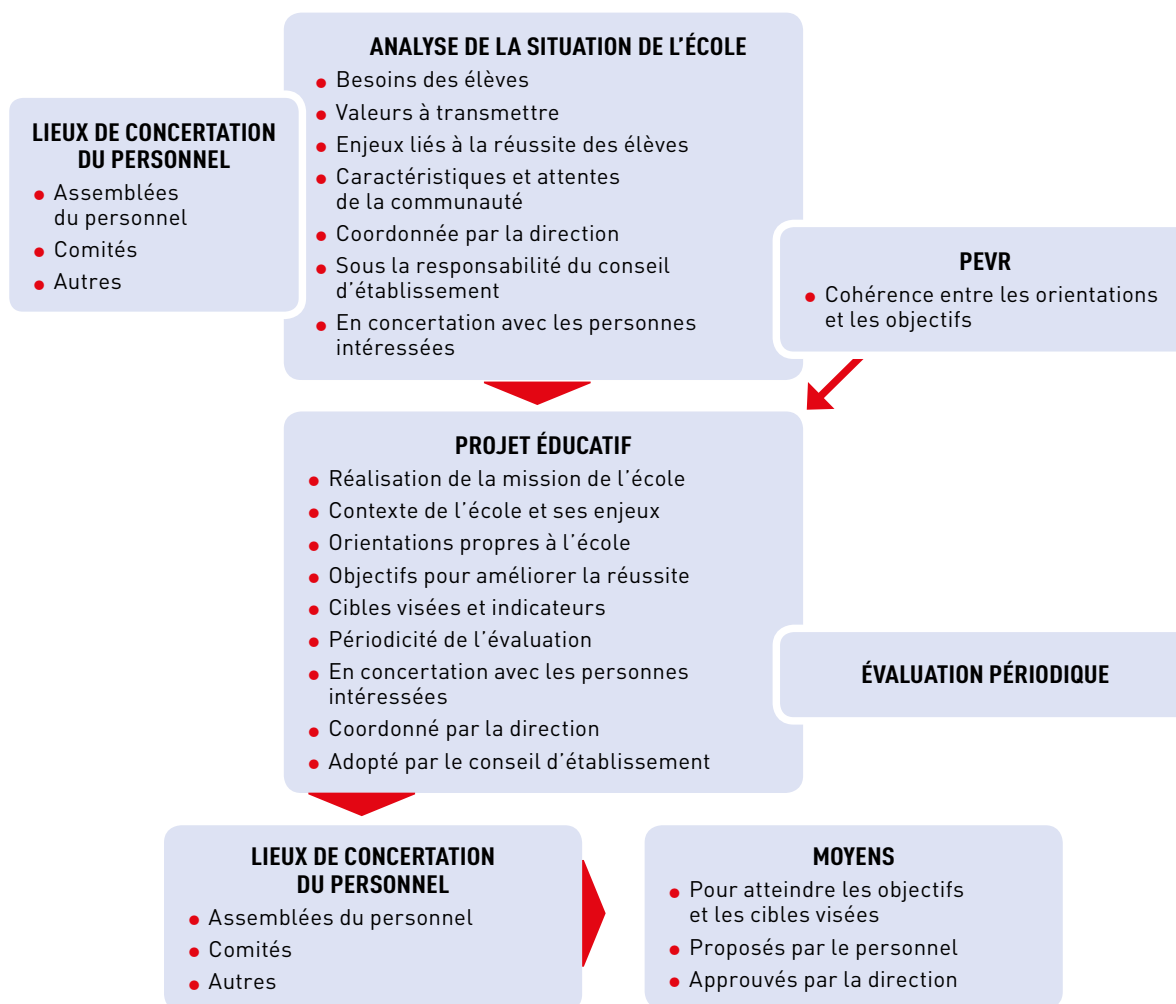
LIEUX DE CONCERTATION DU PERSONNEL
- Assemblées du personnel
- Comités
- Autres

ANALYSE DE LA SITUATION DE L'ÉCOLE
- Besoins des élèves
- Valeurs à transmettre
- Enjeux liés à la réussite des élèves
- Caractéristiques et attentes de la communauté
- Coordonnée par la direction
- Sous la responsabilité du conseil d'établissement
- En concertation avec les personnes intéressées

PEVR
- Cohérence entre les orientations et les objectifs

PROJET ÉDUCATIF
- Réalisation de la mission de l'école
- Contexte de l'école et ses enjeux
- Orientations propres à l'école
- Objectifs pour améliorer la réussite
- Cibles visées et indicateurs
- Périodicité de l'évaluation
- En concertation avec les personnes intéressées
- Coordonné par la direction
- Adopté par le conseil d'établissement

ÉVALUATION PÉRIODIQUE

LIEUX DE CONCERTATION DU PERSONNEL
- Assemblées du personnel
- Comités
- Autres

MOYENS
- Pour atteindre les objectifs et les cibles visées
- Proposés par le personnel
- Approuvés par la direction